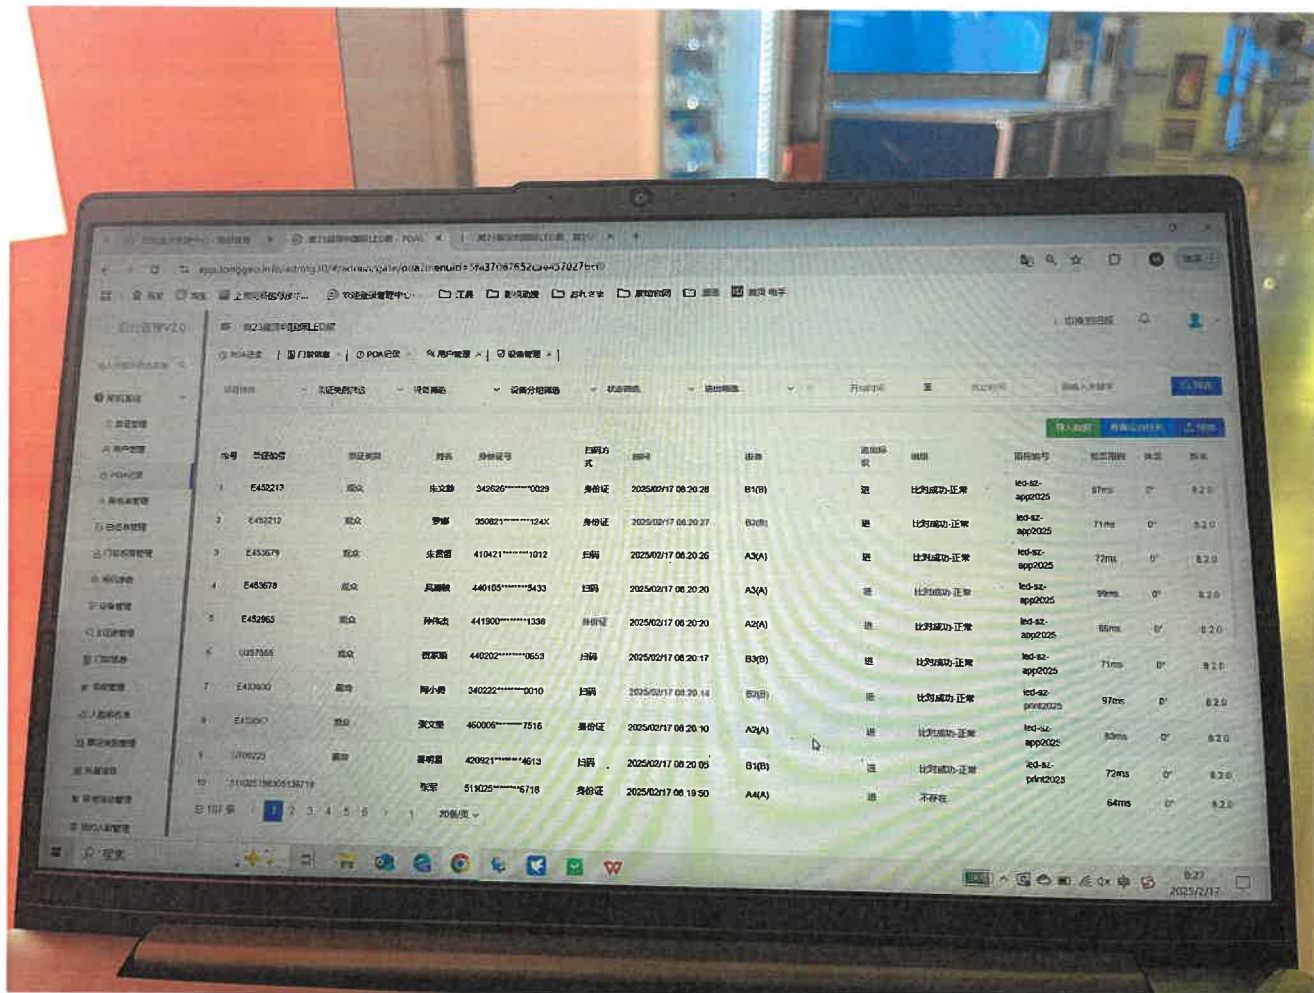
PDA

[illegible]

| 序号 | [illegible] | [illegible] | 姓名 | 身份证号 | 扫码方式 | 时间 | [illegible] | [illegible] | 说明 | 设备编号 | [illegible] | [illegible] | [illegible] |
|---|---|---|---|---|---|---|---|---|---|---|---|---|---|
| 1 | E452213 | 观众 | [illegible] | 342626********0029 | 身份证 | 2025/02/17 08:20:28 | B1(B) | 进 | 比对成功-正常 | led-sz-app2025 | 87ms | 0° | 8.2.0 |
| 2 | E452212 | 观众 | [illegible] | 350821********124X | 身份证 | 2025/02/17 08:20:27 | B2(B) | 进 | 比对成功-正常 | led-sz-app2025 | 71ms | 0° | 8.2.0 |
| 3 | E453679 | 观众 | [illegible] | 410421********1012 | 扫码 | 2025/02/17 08:20:26 | A3(A) | 进 | 比对成功-正常 | led-sz-app2025 | 72ms | 0° | 8.2.0 |
| 4 | E453678 | 观众 | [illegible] | 440105********5433 | 扫码 | 2025/02/17 08:20:20 | A3(A) | 进 | 比对成功-正常 | led-sz-app2025 | 99ms | 0° | 8.2.0 |
| 5 | E452965 | 观众 | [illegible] | 441900********1336 | 身份证 | 2025/02/17 08:20:20 | A2(A) | 进 | 比对成功-正常 | led-sz-app2025 | 66ms | 0° | 8.2.0 |
| 6 | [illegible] | 观众 | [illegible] | 440202********0653 | 扫码 | 2025/02/17 08:20:17 | B3(B) | 进 | 比对成功-正常 | led-sz-app2025 | 71ms | 0° | 8.2.0 |
| 7 | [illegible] | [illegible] | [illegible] | 340222********0010 | 扫码 | 2025/02/17 08:20:14 | B2(B) | 进 | 比对成功-正常 | led-sz-print2025 | 97ms | 0° | 8.2.0 |
| 8 | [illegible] | 观众 | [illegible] | 460006********7516 | 身份证 | 2025/02/17 08:20:10 | A2(A) | 进 | 比对成功-正常 | led-sz-app2025 | 80ms | 0° | 8.2.0 |
| 9 | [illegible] | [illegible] | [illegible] | 420921********4613 | 扫码 | 2025/02/17 08:20:05 | B1(B) | 进 | 比对成功-正常 | led-sz-print2025 | 72ms | 0° | 8.2.0 |
| 10 | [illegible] | | 张军 | 511025********6718 | 身份证 | 2025/02/17 08:19:50 | A4(A) | 进 | 不存在 | | 64ms | 0° | 8.2.0 |

共 107 条 1 2 3 4 5 6 ... 11 20条/页

搜索

9:27
2025/2/17